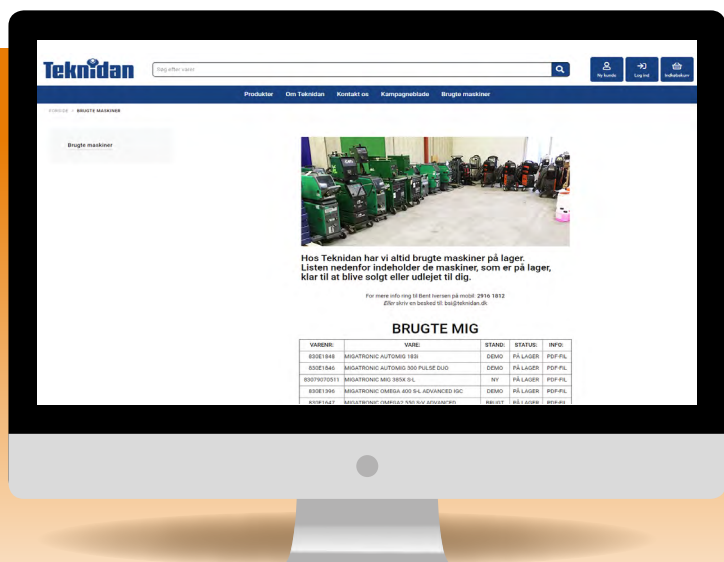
Teknidan

Søg efter vare

Ny kunde | Log ind | Indkøbskurv

Produkter | Om Teknidan | Kontakt os | Kampagneblade | Brugte maskiner

FORSIDE / BRUGTE MASKINER

Brugte maskiner

Hos Teknidan har vi altid brugte maskiner på lager. Listen nedenfor indeholder de maskiner, som er på lager, klar til at blive solgt eller udlejet til dig.

For mere info ring til Bent Iversen på mobil: 2916 1812
Eller skriv en besked til: bsi@teknidan.dk

BRUGTE MIG

| VARENR: | VARE: | STAND: | STATUS: | INFO: |
|---|---|---|---|---|
| 830E1848 | MIGATRONIC AUTOMIG 183I | DEMO | PÅ LAGER | PDF-FIL |
| 830E1846 | MIGATRONIC AUTOMIG 300 PULSE DUO | DEMO | PÅ LAGER | PDF-FIL |
| 83079070511 | MIGATRONIC MIG 395X S-L | NY | PÅ LAGER | PDF-FIL |
| 830E1996 | MIGATRONIC OMEGA 400 S-L ADVANCED IGC | DEMO | PÅ LAGER | PDF-FIL |
| 830E1847 | MIGATRONIC OMEGA2 330 S-V ADVANCED | BRUGT | PÅ LAGER | PDF-FIL |